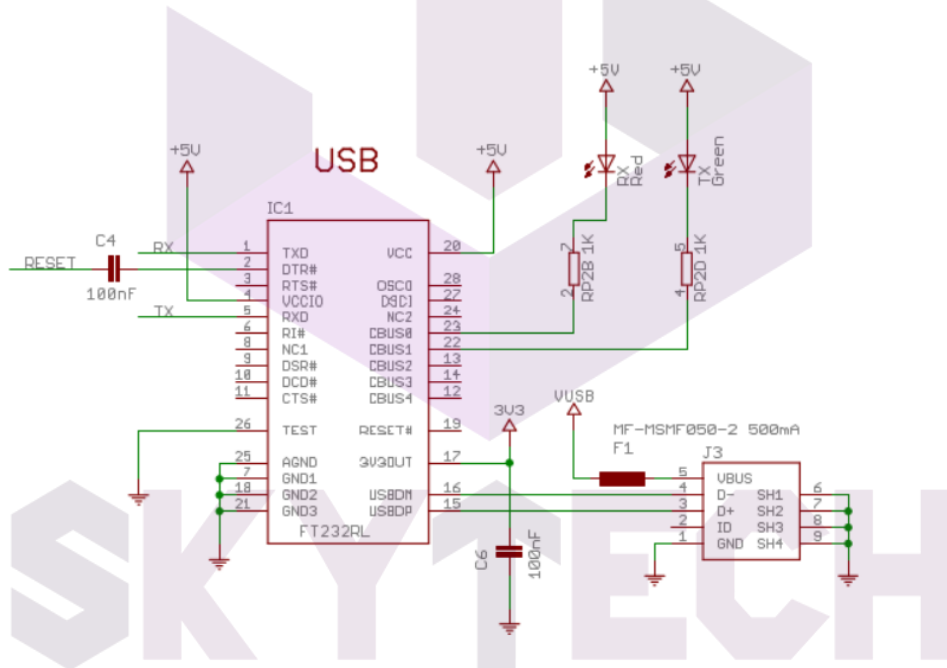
USB

+5V +5V +5V +5V

RX Red
TX Green

IC1
C4
RESET
RX
100nF
TX

1 TXD
2 DTR#
3 RTS#
4 VCCIO
5 RXD
6 RI#
8 NC1
9 DSR#
10 DCD#
11 CTS#
26 TEST
25 AGND
7 GND1
18 GND2
21 GND3

VCC 20
OSCO 28
OSCI 27
NC2 24
CBUS0 23
CBUS1 22
CBUS2 13
CBUS3 14
CBUS4 12
RESET# 19
3V3OUT 17
USBDM 16
USBDP 15

FT232RL

2 RP2B 1K 7
4 RP2D 1K 5

3V3
VUSB
MF-MSMF050-2 500mA
F1
J3
C6
100nF

5 VBUS
4 D-
3 D+
2 ID
1 GND
SH1 6
SH2 7
SH3 8
SH4 9

SKYTECH